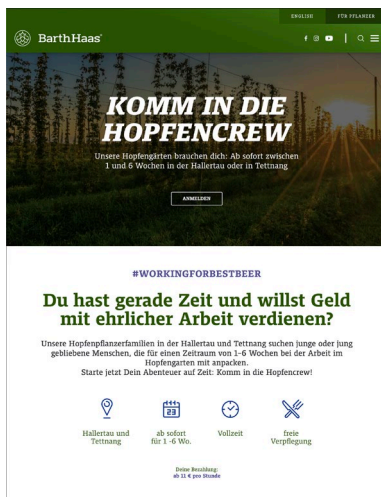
ENGLISH FÜR PFLANZER

BarthHaas

KOMM IN DIE HOPFENCREW

Unsere Hopfengärten brauchen dich: Ab sofort zwischen 1 und 6 Wochen in der Hallertau oder in Tettnang

ANMELDEN

#WORKINGFORBESTBEER

Du hast gerade Zeit und willst Geld mit ehrlicher Arbeit verdienen?

Unsere Hopfenpflanzerfamilien in der Hallertau und Tettnang suchen junge oder jung gebliebene Menschen, die für einen Zeitraum von 1-6 Wochen bei der Arbeit im Hopfengarten mit anpacken. Starte jetzt Dein Abenteuer auf Zeit: Komm in die Hopfencrew!

23

Hallertau und Tettnang

ab sofort für 1 -6 Wo.

Vollzeit

freie Verpflegung

Deine Bezahlung: ab 11 € pro Stunde